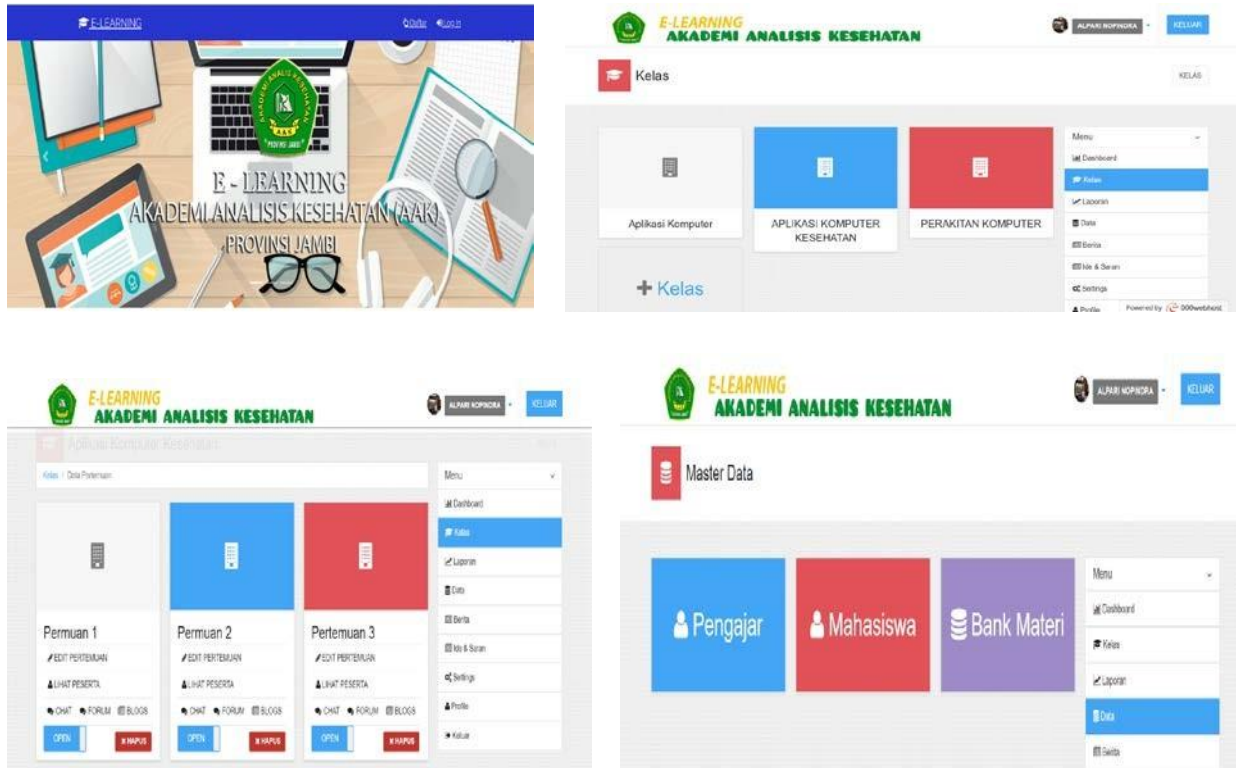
E-LEARNING

Daftar Log In

AKADEMI ANALIS KESEHATAN AAK PROVINSI JAMBI

E - LEARNING

AKADEMI ANALISIS KESEHATAN (AAK) PROVINSI JAMBI

E-LEARNING
AKADEMI ANALISIS KESEHATAN

ALPARI NOPINDRA

KELUAR

Kelas

KELAS

Aplikasi Komputer

APLIKASI KOMPUTER KESEHATAN

PERAKITAN KOMPUTER

+ Kelas

Menu
Dashboard
Kelas
Laporan
Data
Berita
Ide & Saran
Settings
Profile

Powered by 000webhost

E-LEARNING
AKADEMI ANALISIS KESEHATAN

ALPARI NOPINDRA

KELUAR

Aplikasi Komputer Kesehatan

Kelas / Data Pertemuan

Permuan 1
EDIT PERTEMUAN
LIHAT PESERTA
CHAT FORUM BLOGS
OPEN
HAPUS

Permuan 2
EDIT PERTEMUAN
LIHAT PESERTA
CHAT FORUM BLOGS
OPEN
HAPUS

Pertemuan 3
EDIT PERTEMUAN
LIHAT PESERTA
CHAT FORUM BLOGS
OPEN
HAPUS

Menu
Dashboard
Kelas
Laporan
Data
Berita
Ide & Saran
Settings
Profile
Keluar

E-LEARNING
AKADEMI ANALISIS KESEHATAN

ALPARI NOPINDRA

KELUAR

Master Data

Pengajar

Mahasiswa

Bank Materi

Menu
Dashboard
Kelas
Laporan
Data
Berita